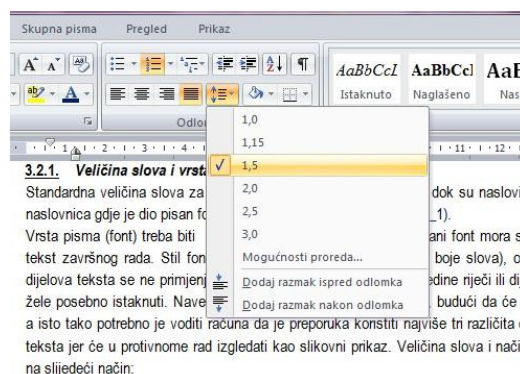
Skupna pisma Pregled Prikaz

AaBbCcL AaBbCcl AaB
Istaknuto Naglašeno Nas

Odlo

1,0
1,15
1,5
2,0
2,5
3,0
Mogućnosti proreda...
Dodaj razmak ispred odlomka
Dodaj razmak nakon odlomka

3.2.1. Veličina slova i vrsta

Standardna veličina slova za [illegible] dok su naslovi naslovnica gdje je dio pisan fo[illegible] 1).

Vrsta pisma (font) treba biti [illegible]ani font mora s tekst završnog rada. Stil fon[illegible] boje slova), o dijelova teksta se ne primjenj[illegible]dine riječi ili dij žele posebno istaknuti. Nave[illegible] budući da će a isto tako potrebno je voditi računa da je preporuka koristiti najviše tri različita teksta jer će u protivnome rad izgledati kao slikovni prikaz. Veličina slova i nač na slijedeći način: